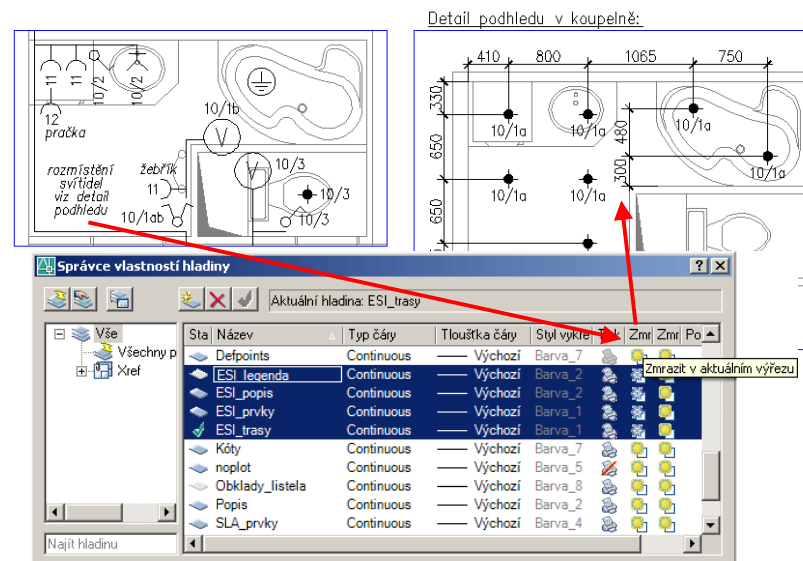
Detail podhledu v koupelně:

410 800 1065 750

330 650 650 480 300

10/1a 10/1a 10/1a 10/1a 10/1a

11 11 10/2 10/2 12 pračka 10/1b 10/3 10/3 10/3 žebřík 11 10/1ab

rozmístění svítidel viz detail podhledu

Správce vlastností hladiny

Aktuální hladina: ESI_trasy

Vše
Všechny p
Xref

| Sta | Název | Typ čáry | Tloušťka čáry | Styl vykre | Tisk | Zmr | Zmr | Po |
|---|---|---|---|---|---|---|---|---|
| | Defpoints | Continuous | —— Výchozí | Barva_7 | | | | |
| | ESI_legenda | Continuous | —— Výchozí | Barva_2 | | | | |
| | ESI_popis | Continuous | —— Výchozí | Barva_2 | | | | |
| | ESI_prvky | Continuous | —— Výchozí | Barva_1 | | | | |
| | ESI_trasy | Continuous | —— Výchozí | Barva_1 | | | | |
| | Kóty | Continuous | —— Výchozí | Barva_7 | | | | |
| | noplot | Continuous | —— Výchozí | Barva_5 | | | | |
| | Obklady_listela | Continuous | —— Výchozí | Barva_8 | | | | |
| | Popis | Continuous | —— Výchozí | Barva_2 | | | | |
| | SLA_prvky | Continuous | —— Výchozí | Barva_4 | | | | |

Zmrazit v aktuálním výřezu

Najít hladinu